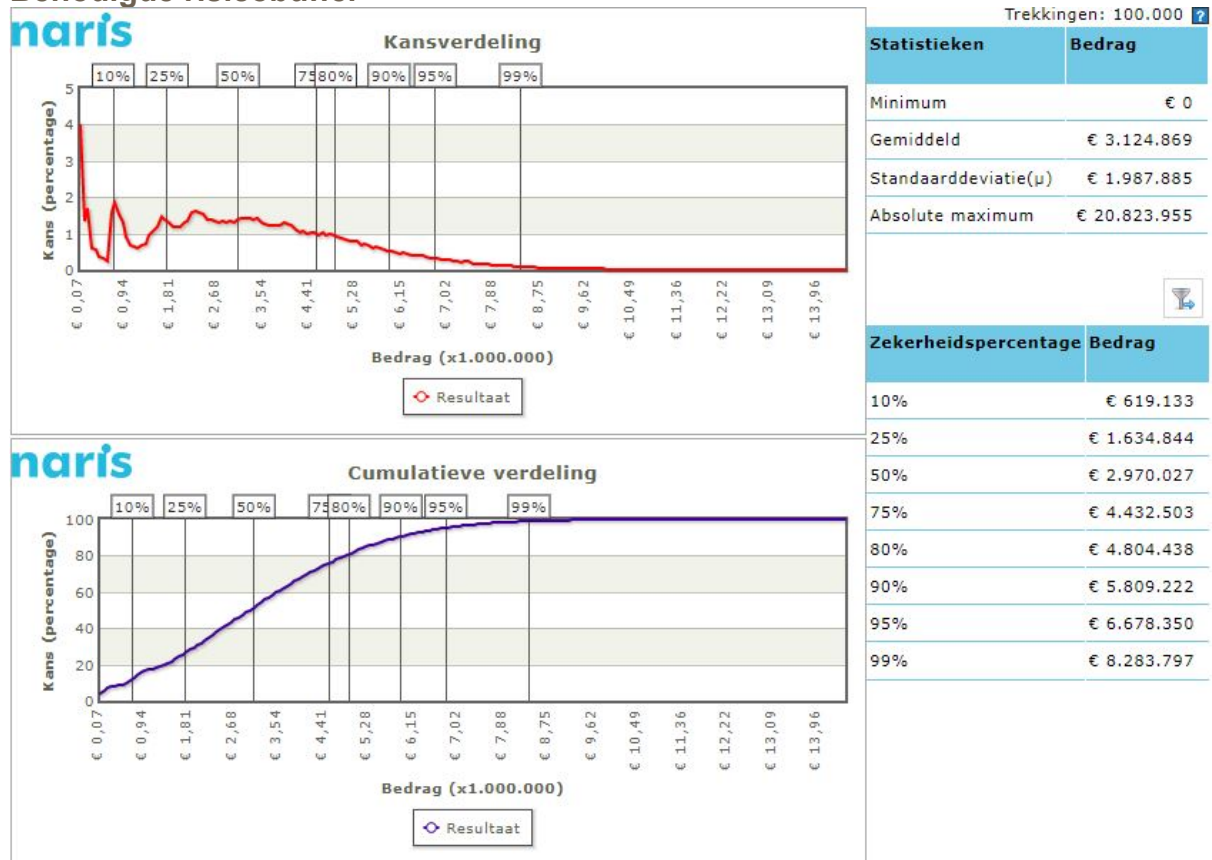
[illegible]

naris

Kansverdeling

10% 25% 50% 75% 80% 90% 95% 99%

Kans (percentage)

5
4
3
2
1
0

€ 0,07 € 0,94 € 1,81 € 2,68 € 3,54 € 4,41 € 5,28 € 6,15 € 7,02 € 7,88 € 8,75 € 9,62 € 10,49 € 11,36 € 12,22 € 13,09 € 13,96

Bedrag (x1.000.000)

Resultaat

naris

Cumulatieve verdeling

10% 25% 50% 75% 80% 90% 95% 99%

Kans (percentage)

100
80
60
40
20
0

€ 0,07 € 0,94 € 1,81 € 2,68 € 3,54 € 4,41 € 5,28 € 6,15 € 7,02 € 7,88 € 8,75 € 9,62 € 10,49 € 11,36 € 12,22 € 13,09 € 13,96

Bedrag (x1.000.000)

Resultaat

Trekkingen: 100.000

| Statistieken | Bedrag |
|---|---|
| Minimum | € 0 |
| Gemiddeld | € 3.124.869 |
| Standaarddeviatie(μ) | € 1.987.885 |
| Absolute maximum | € 20.823.955 |

| Zekerheidspercentage | Bedrag |
|---|---|
| 10% | € 619.133 |
| 25% | € 1.634.844 |
| 50% | € 2.970.027 |
| 75% | € 4.432.503 |
| 80% | € 4.804.438 |
| 90% | € 5.809.222 |
| 95% | € 6.678.350 |
| 99% | € 8.283.797 |